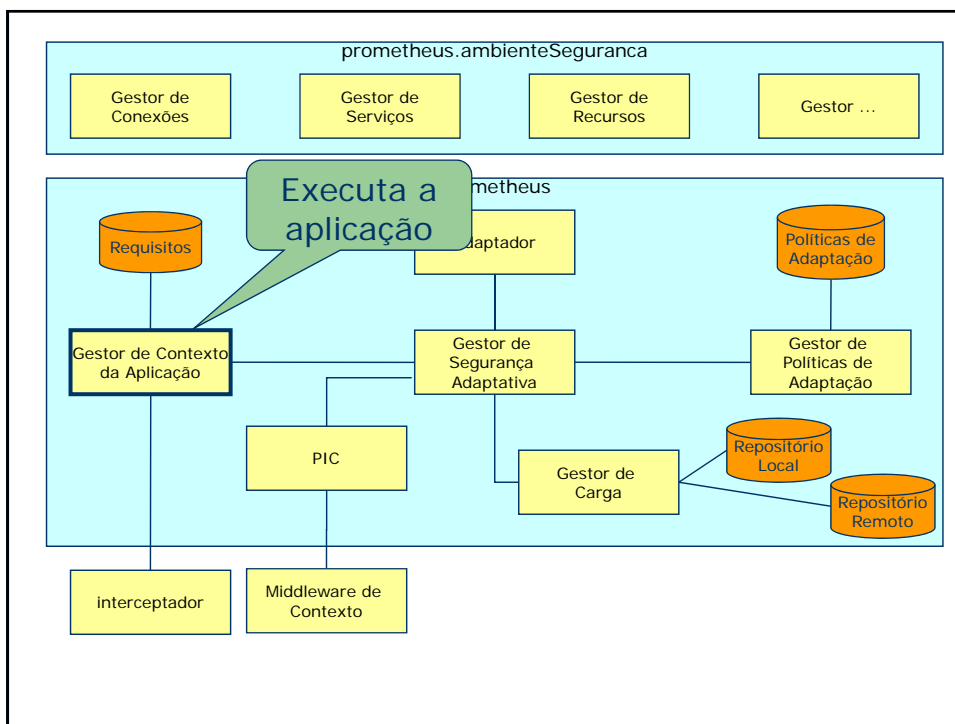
prometheus.ambienteSeguranca

Gestor de Conexões

Gestor de Serviços

Gestor de Recursos

Gestor ...

Executa a aplicação

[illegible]metheus

Requisitos

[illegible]daptador

Políticas de Adaptação

Gestor de Contexto da Aplicação

Gestor de Segurança Adaptativa

Gestor de Políticas de Adaptação

PIC

Repositório Local

Gestor de Carga

Repositório Remoto

interceptador

Middleware de Contexto